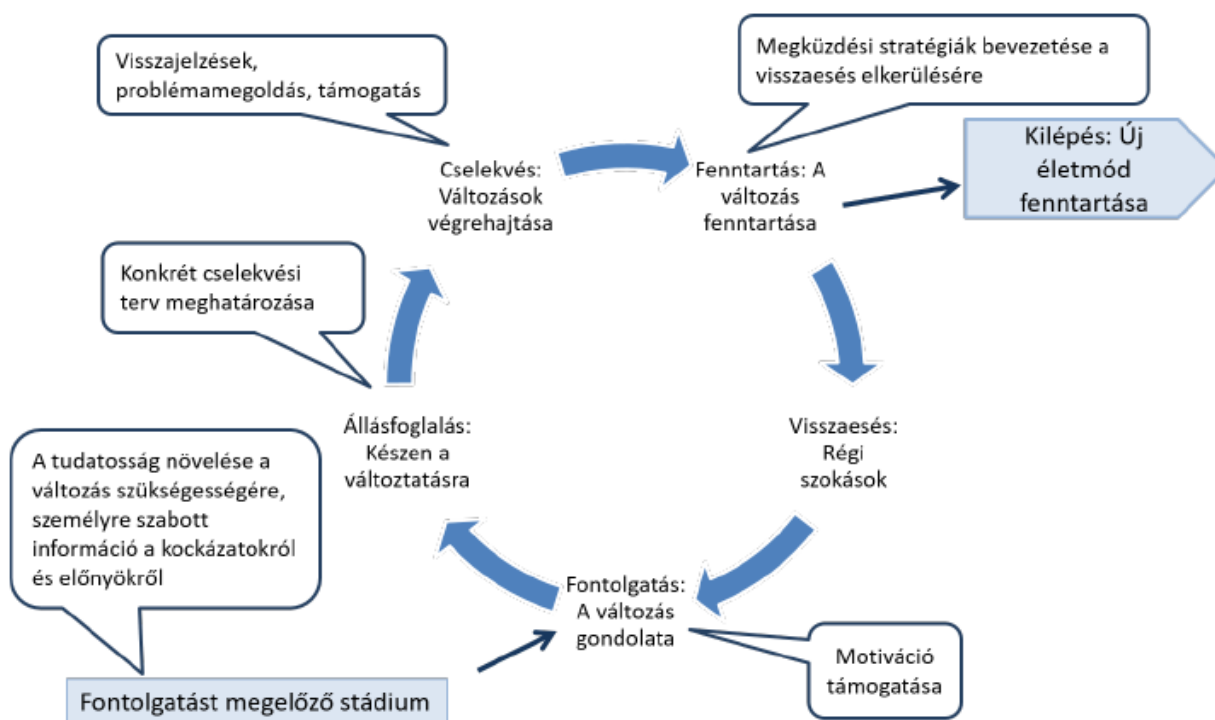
Visszajelzések, problémamegoldás, támogatás

Megküzdési stratégiák bevezetése a visszaesés elkerülésére

Cselekvés: Változások végrehajtása

Fenntartás: A változás fenntartása

Kilépés: Új életmód fenntartása

Konkrét cselekvési terv meghatározása

Visszaesés: Régi szokások

Állásfoglalás: Készen a változtatásra

A tudatosság növelése a változás szükségességére, személyre szabott információ a kockázatokról és előnyökről

Fontolgatás: A változás gondolata

Motiváció támogatása

Fontolgatást megelőző stádium